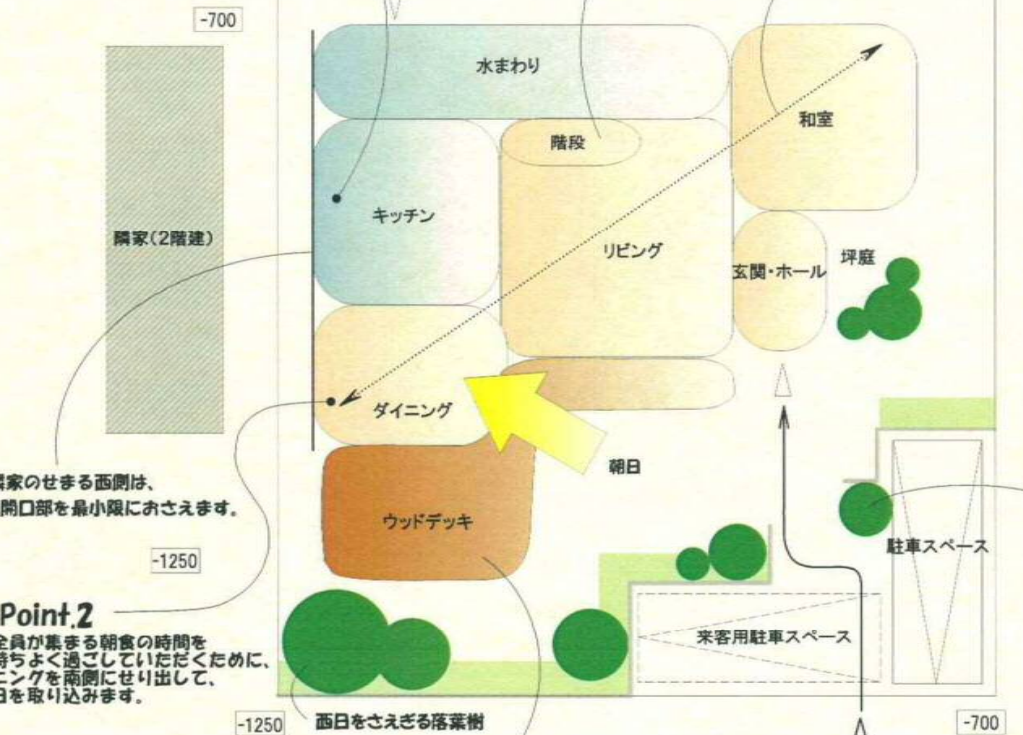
-700

水まわり

和室

階段

キッチン

隣家(2階建)

リビング

玄関・ホール

坪庭

ダイニング

朝日

隣家のせまる西側は、開口部を最小限におさえます。

ウッドデッキ

駐車スペース

-1250

Point.2

全員が集まる朝食の時間を
持ちよく過ごしていただくために、
ニングを南側にせり出して、
日を取り込みます。

来客用駐車スペース

-1250

西日をさえぎる落葉樹

-700